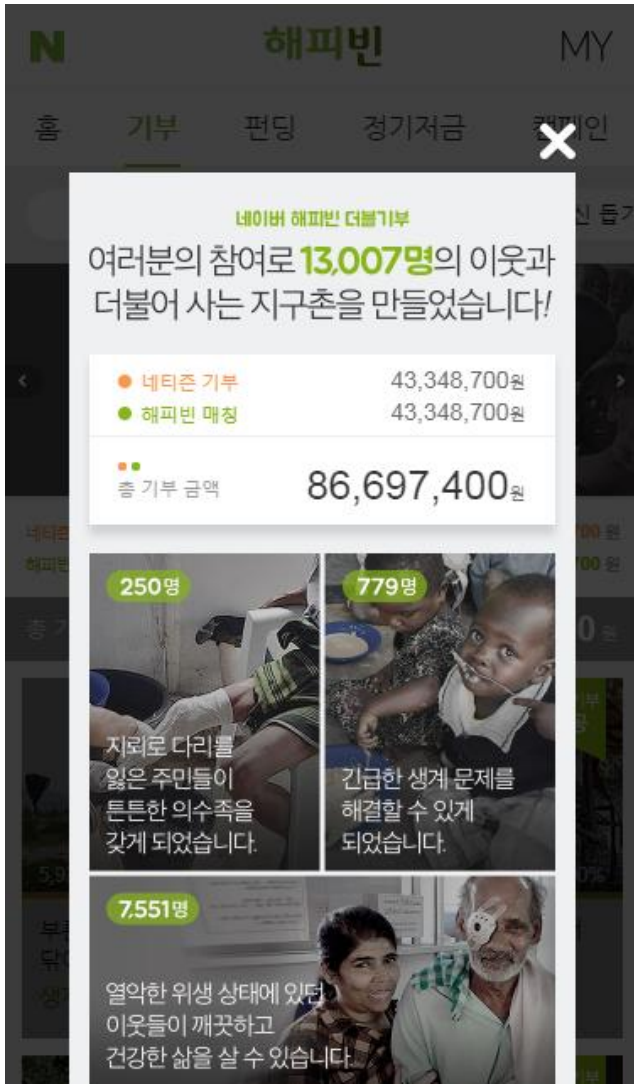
N 해피빈 MY

홈 기부 펀딩 정기저금 캠페인

네이버 해피빈 더블기부

여러분의 참여로 13,007명의 이웃과 더불어 사는 지구촌을 만들었습니다!

네티즌 기부 43,348,700원
해피빈 매칭 43,348,700원

총 기부 금액 86,697,400원

250명
지뢰로 다리를 잃은 주민들이 튼튼한 의수족을 갖게 되었습니다.

779명
긴급한 생계 문제를 해결할 수 있게 되었습니다.

7,551명
열악한 위생 상태에 있던 이웃들이 깨끗하고 건강한 삶을 살 수 있습니다.